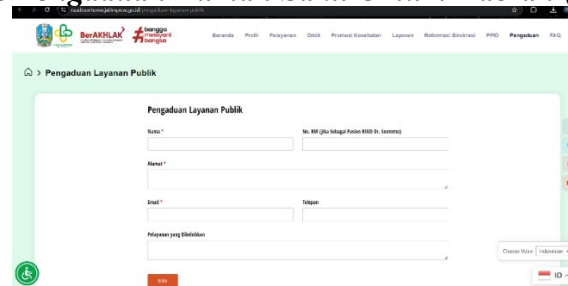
BerAKHLAK #bangga melayani bangsa

Beranda Profil Pelayanan Diklit Promosi Kesehatan Layanan Reformasi Birokrasi PPID Pengaduan FAQ

⌂ > Pengaduan Layanan Publik

Pengaduan Layanan Publik

Nama *

No. RM (jika Sebagai Pasien RSUD Dr. Soetomo)

Alamat *

Email *

Telepon

Pelayanan yang Dikeluhkan

Kirim

Choose Voice Indonesian

ID